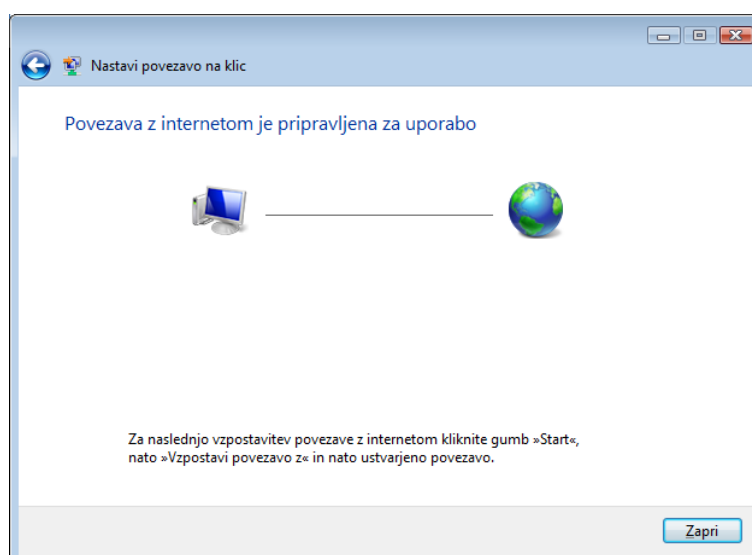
Nastavi povezavo na klic

Povezava z internetom je pripravljena za uporabo

Za naslednjo vzpostavitev povezave z internetom kliknite gumb »Start«, nato »Vzpostavi povezavo z« in nato ustvarjeno povezavo.

Zapri